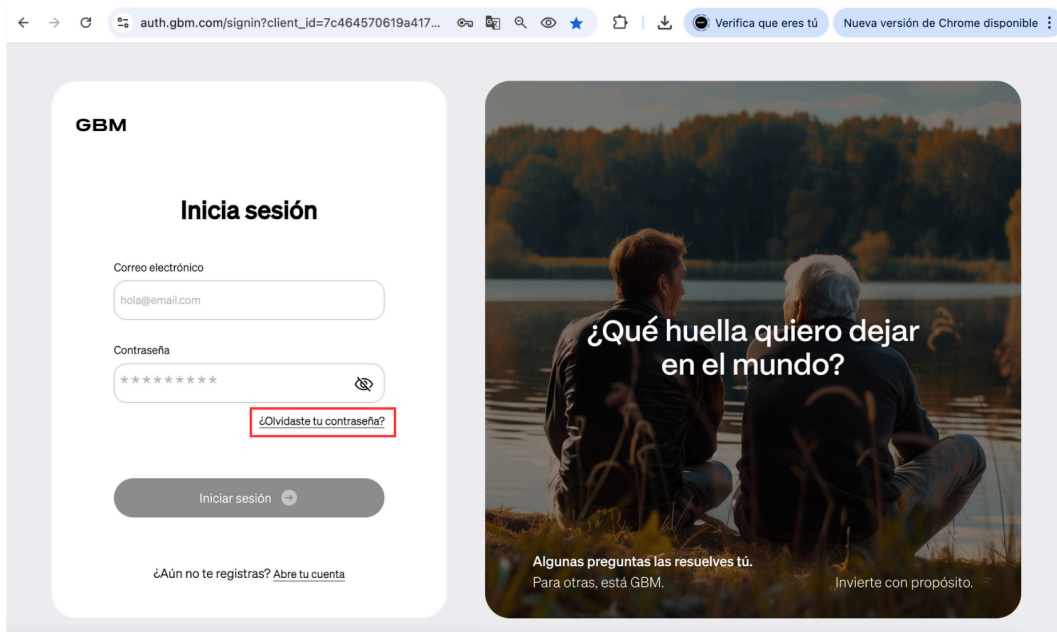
auth.gbm.com/signin?client_id=7c464570619a417...

Verifica que eres tú

Nueva versión de Chrome disponible

GBM

Inicia sesión

Correo electrónico

hola@email.com

Contraseña

*********

¿Olvidaste tu contraseña?

Iniciar sesión

¿Aún no te registras? Abre tu cuenta

¿Qué huella quiero dejar en el mundo?

Algunas preguntas las resuelves tú.
Para otras, está GBM.

Invierte con propósito.